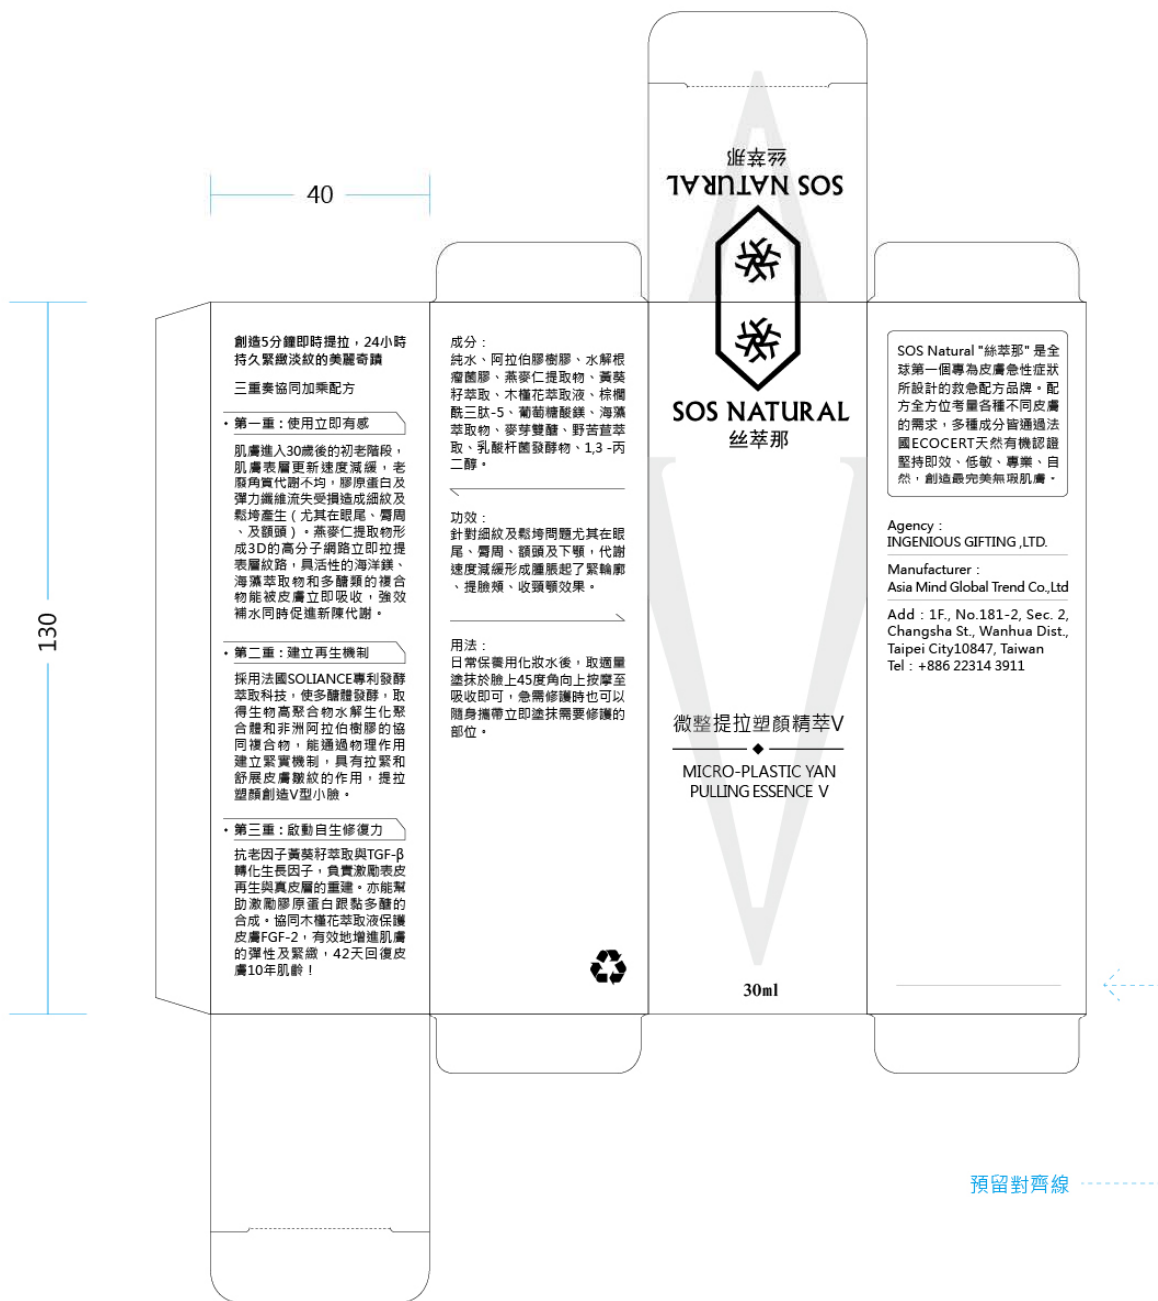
40

130

SOS NATURAL
丝萃那

創造5分鐘即時提拉，24小時持久緊緻淡紋的美麗奇蹟

三重奏協同加乘配方

• 第一重：使用立即有感

肌膚進入30歲後的初老階段，肌膚表層更新速度減緩，老廢角質代謝不均，膠原蛋白及彈力纖維流失受損造成細紋及鬆垮產生（尤其在眼尾、唇周、及額頭）。燕麥仁提取物形成3D的高分子網路立即拉提表層紋路，具活性的海洋鎂、海藻萃取物和多醣類的複合物能被皮膚立即吸收，強效補水同時促進新陳代謝。

• 第二重：建立再生機制

採用法國SOLIANCE專利發酵萃取科技，使多醣體發酵，取得生物高聚合物水解生化聚合體和非洲阿拉伯樹膠的協同複合物，能通過物理作用建立緊實機制，具有拉緊和舒展皮膚皺紋的作用，提拉塑顏創造V型小臉。

• 第三重：啟動自生修復力

抗老因子黃葵籽萃取與TGF-β轉化生長因子，負責激勵表皮再生與真皮層的重建。亦能幫助激勵膠原蛋白跟黏多醣的合成。協同木槿花萃取液保護皮膚FGF-2，有效地增進肌膚的彈性及緊緻，42天回復皮膚10年肌齡！

成分：
純水、阿拉伯膠樹膠、水解根瘤菌膠、燕麥仁提取物、黃葵籽萃取、木槿花萃取液、棕櫚酰三肽-5、葡萄糖酸鎂、海藻萃取物、麥芽雙醣、野苦苣萃取、乳酸杆菌發酵物、1,3 -丙二醇。

功效：
針對細紋及鬆垮問題尤其在眼尾、唇周、額頭及下顎，代謝速度減緩形成腫脹起了緊輪廓、提臉頰、收頸顎效果。

用法：
日常保養用化妝水後，取適量塗抹於臉上45度角向上按摩至吸收即可，急需修護時也可以隨身攜帶立即塗抹需要修護的部位。

SOS NATURAL
丝萃那

微整提拉塑顏精萃V

MICRO-PLASTIC YAN PULLING ESSENCE V

30ml

SOS Natural "絲萃那" 是全球第一個專為皮膚急性症狀所設計的救急配方品牌。配方全方位考量各種不同皮膚的需求，多種成分皆通過法國ECOCERT天然有機認證堅持即效、低敏、專業、自然，創造最完美無瑕肌膚。

Agency：
INGENIOUS GIFTING ,LTD.

Manufacturer：
Asia Mind Global Trend Co.,Ltd

Add：1F., No.181-2, Sec. 2, Changsha St., Wanhua Dist., Taipei City10847, Taiwan
Tel：+886 22314 3911

預留對齊線